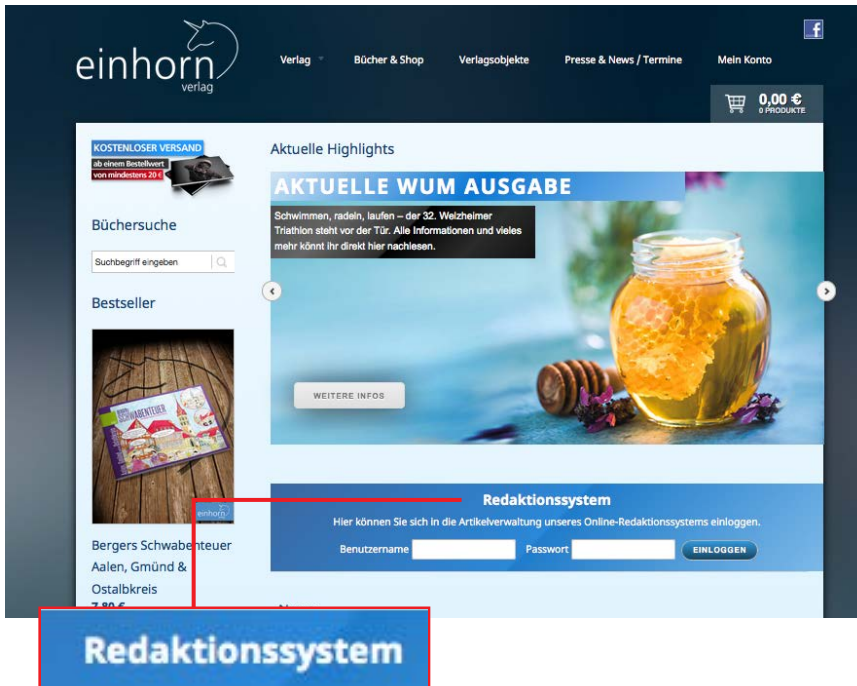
einhorn
verlag

Verlag
Bücher & Shop
Verlagsobjekte
Presse & News / Termine
Mein Konto

0,00 €
0 PRODUKTE

KOSTENLOSER VERSAND
ab einem Bestellwert von mindestens 20 €

Büchersuche

Suchbegriff eingeben

Bestseller

Bergers Schwabenteuer Aalen, Gmünd & Ostalbkreis

Aktuelle Highlights

AKTUELLE WUM AUSGABE

Schwimmen, radeln, laufen – der 32. Welzheimer Triathlon steht vor der Tür. Alle Informationen und vieles mehr könnt ihr direkt hier nachlesen.

WEITERE INFOS

Redaktionssystem

Hier können Sie sich in die Artikelverwaltung unseres Online-Redaktionssystems einloggen.

Benutzername
Passwort
EINLOGGEN

Redaktionssystem